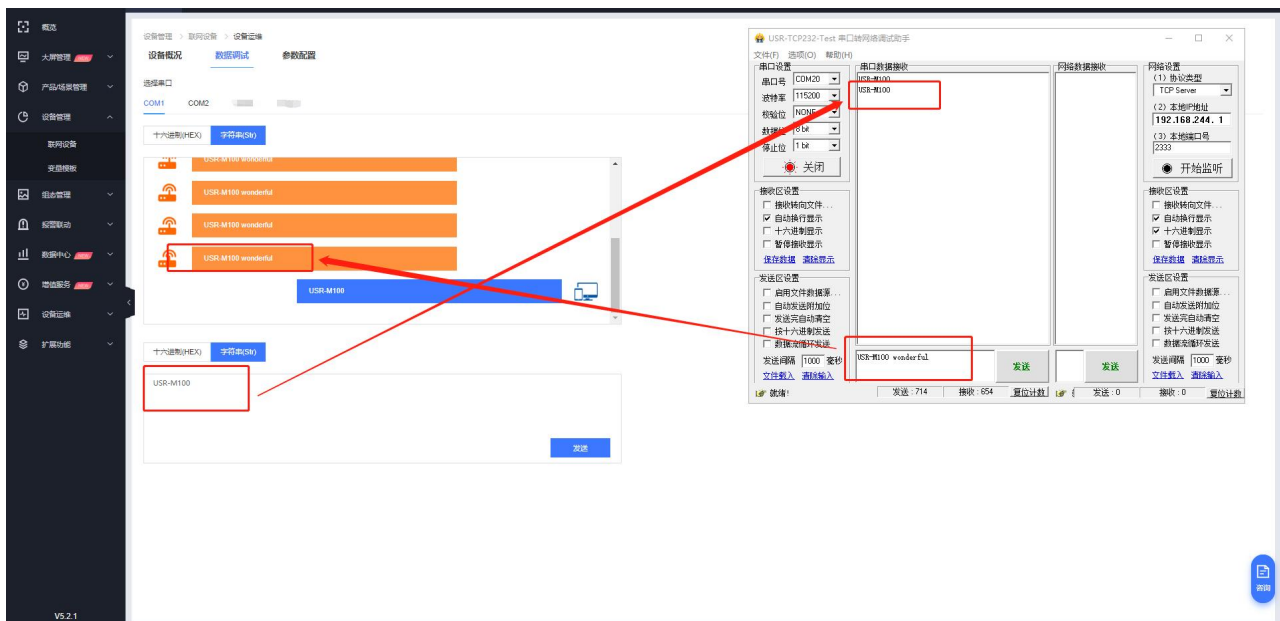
概览
大屏管理
产品/场景管理
设备管理
联网设备
变量模板
组态管理
报警联动
数据中心
增值服务
设备运维
扩展功能
V5.2.1

设备管理 > 联网设备 > 设备运维
设备概况 数据调试 参数配置
选择串口
COM1 COM2
十六进制(HEX) 字符串(Str)
USR-M100 wonderful
USR-M100 wonderful
USR-M100 wonderful
USR-M100 wonderful
USR-M100
十六进制(HEX) 字符串(Str)
USR-M100
发送

USR-TCP232-Test 串口转网络调试助手
文件(F) 选项(O) 帮助(H)
串口设置
串口号 COM20
波特率 115200
校验位 NONE
数据位 8 bit
停止位 1 bit
关闭
接收区设置
接收转向文件...
自动换行显示
十六进制显示
暂停接收显示
保存数据 清除显示
发送区设置
启用文件数据源...
自动发送附加位
发送完自动清空
按十六进制发送
数据流循环发送
发送间隔 1000 毫秒
文件载入 清除输入
串口数据接收
USR-M100
USR-M100
网络数据接收
网络设置
(1) 协议类型
TCP Server
(2) 本地IP地址
192.168.244.1
(3) 本地端口号
2333
开始监听
接收区设置
接收转向文件...
自动换行显示
十六进制显示
暂停接收显示
保存数据 清除显示
发送区设置
启用文件数据源...
自动发送附加位
发送完自动清空
按十六进制发送
数据流循环发送
发送间隔 1000 毫秒
文件载入 清除输入
USR-M100 wonderful
发送
发送
就绪!
发送：714 接收：654 复位计数
发送：0 接收：0 复位计数
咨询